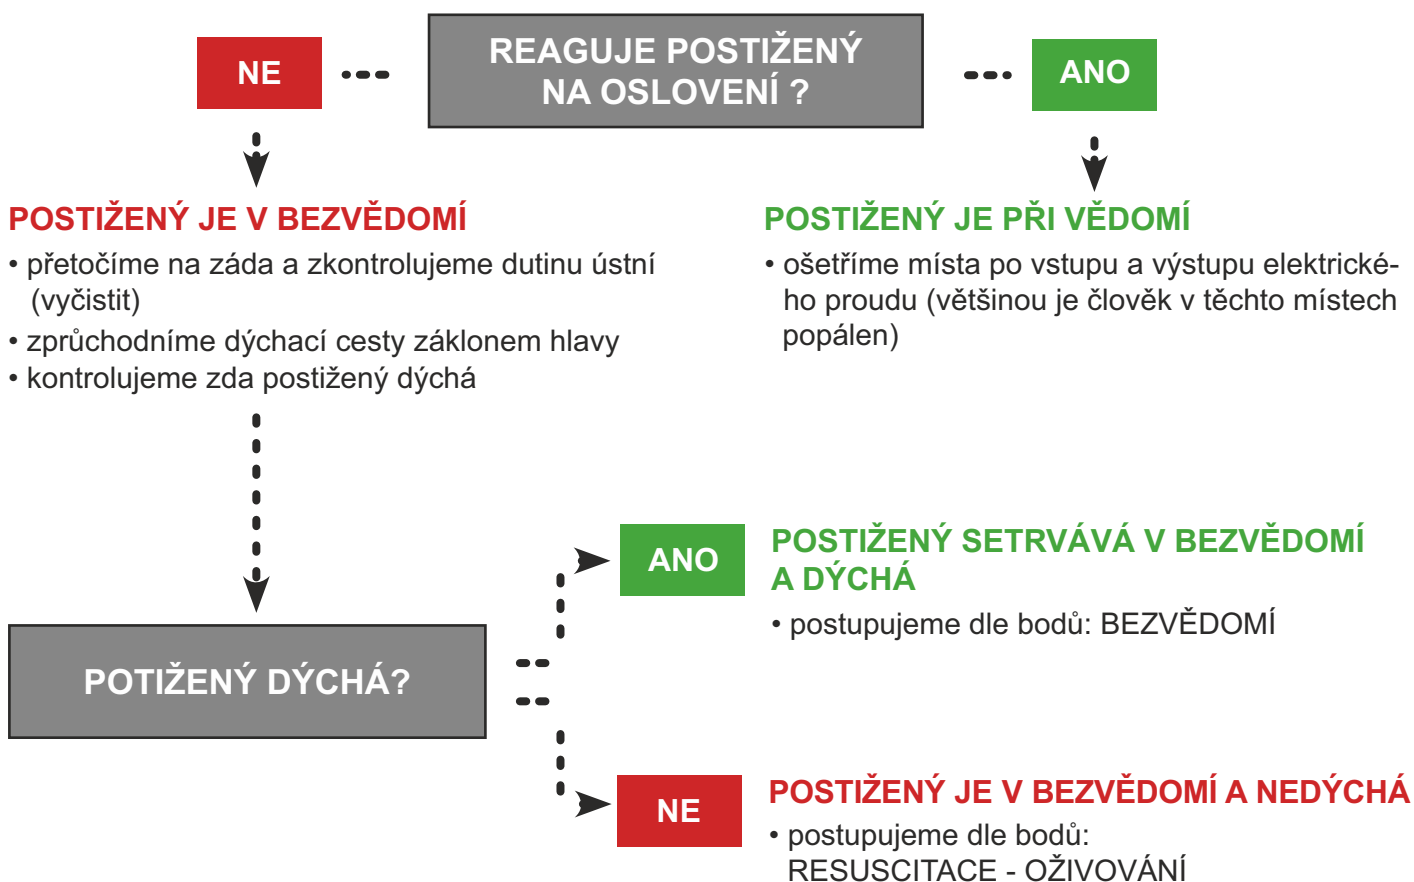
NE

REAGUJE POSTIŽENÝ NA OSLOVENÍ ?

ANO

POSTIŽENÝ JE V BEZVĚDOMÍ

• přetočíme na záda a zkontrolujeme dutinu ústní (vyčistit)
• zprůchodníme dýchací cesty záklonem hlavy
• kontrolujeme zda postižený dýchá

POSTIŽENÝ JE PŘI VĚDOMÍ

• ošetříme místa po vstupu a výstupu elektrického proudu (většinou je člověk v těchto místech popálen)

POTIŽENÝ DÝCHÁ?

ANO

POSTIŽENÝ SETRVÁVÁ V BEZVĚDOMÍ A DÝCHÁ

• postupujeme dle bodů: BEZVĚDOMÍ

NE

POSTIŽENÝ JE V BEZVĚDOMÍ A NEDÝCHÁ

• postupujeme dle bodů: RESUSCITACE - OŽIVOVÁNÍ